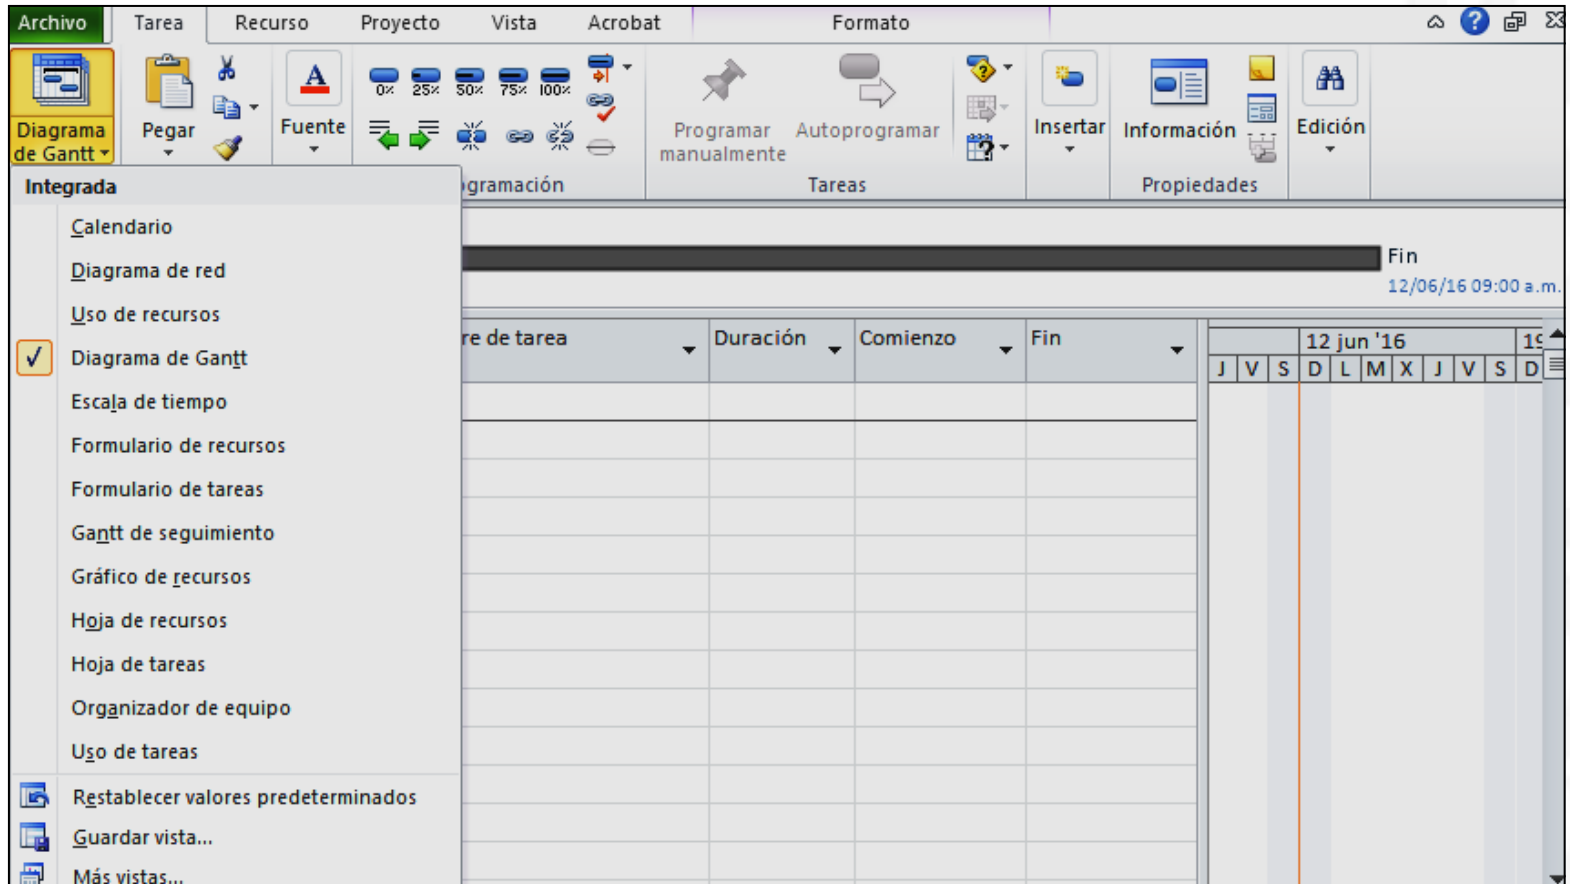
Archivo Tarea Recurso Proyecto Vista Acrobat Formato

Diagrama de Gantt
Pegar
Fuente
0% 25% 50% 75% 100%
Programar manualmente
Autoprogramar
Insertar
Información
Edición
gramación
Tareas
Propiedades

Integrada
Calendario
Diagrama de red
Uso de recursos
✓ Diagrama de Gantt
Escala de tiempo
Formulario de recursos
Formulario de tareas
Gantt de seguimiento
Gráfico de recursos
Hoja de recursos
Hoja de tareas
Organizador de equipo
Uso de tareas
Restablecer valores predeterminados
Guardar vista...
Más vistas...

Fin
12/06/16 09:00 a.m.

| re de tarea | Duración | Comienzo | Fin |
|---|---|---|---|

12 jun '16
J V S D L M X J V S D